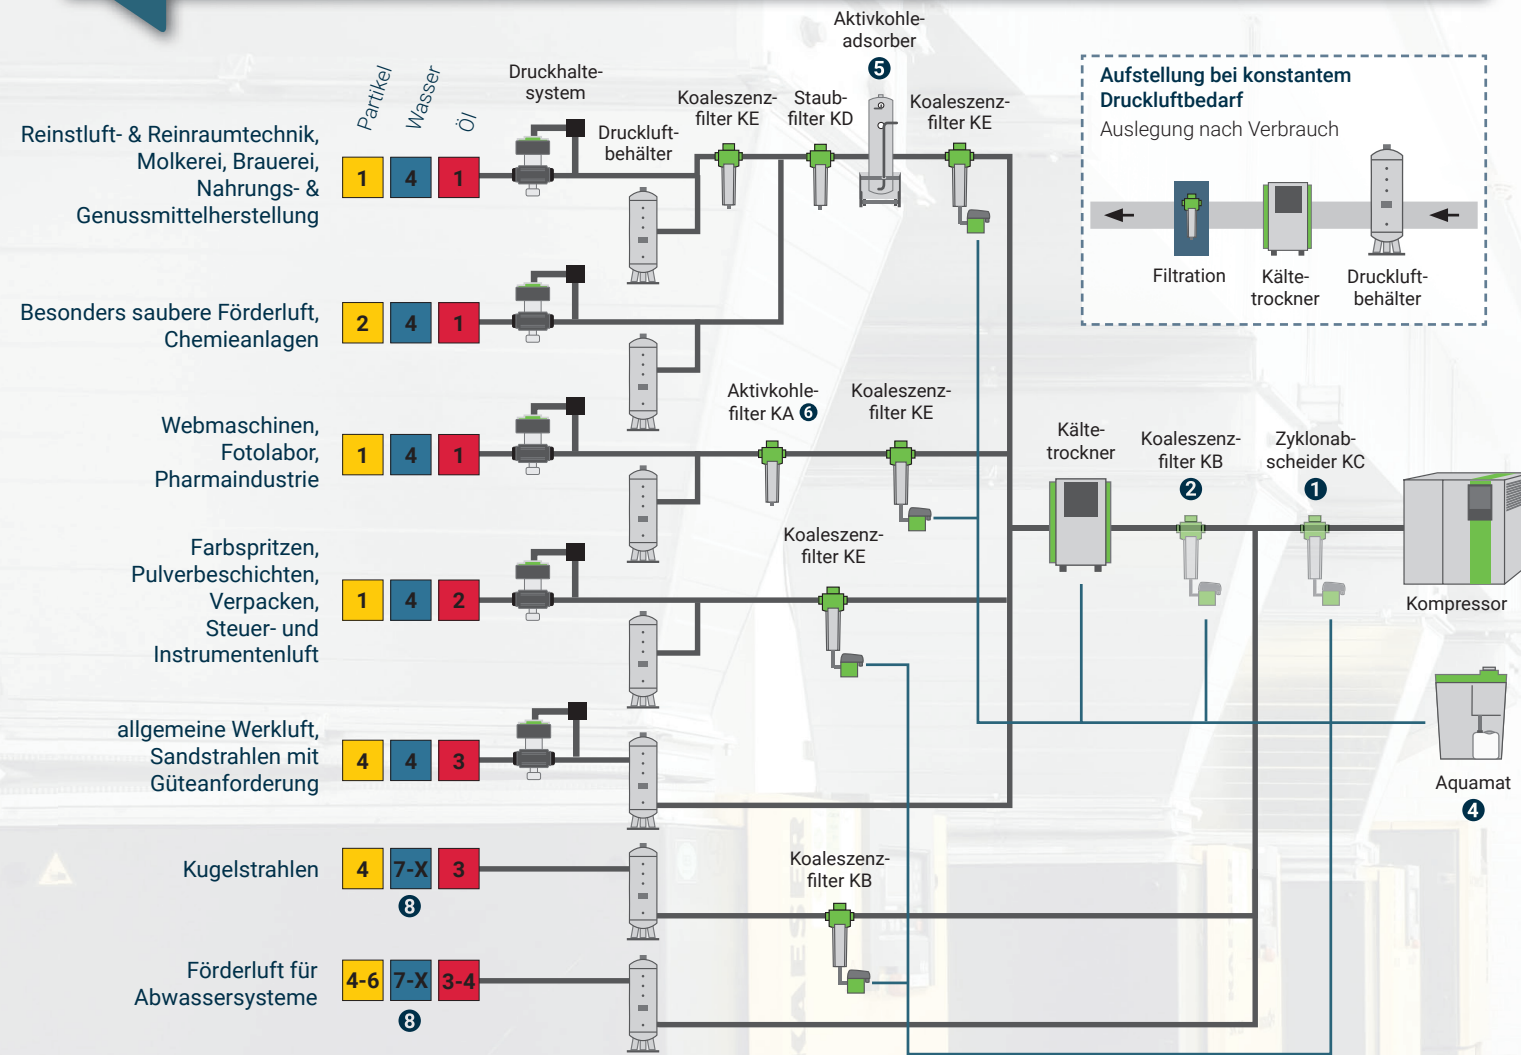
Partikel Wasser Öl

Reinstluft- & Reinraumtechnik, Molkerei, Brauerei, Nahrungs- & Genussmittelherstellung
1 4 1

Besonders saubere Förderluft, Chemieanlagen
2 4 1

Webmaschinen, Fotolabor, Pharmaindustrie
1 4 1

Farbspritzen, Pulverbeschichten, Verpacken, Steuer- und Instrumentenluft
1 4 2

allgemeine Werkluft, Sandstrahlen mit Güteanforderung
4 4 3

Kugelstrahlen
4 7-X 3
8

Förderluft für Abwassersysteme
4-6 7-X 3-4
8

Druckhalte-system

Druckluft-behälter

Koaleszenz-filter KE

Staub-filter KD

Aktivkohle-adsorber
5

Koaleszenz-filter KE

Aktivkohle-filter KA 6

Koaleszenz-filter KE

Koaleszenz-filter KE

Koaleszenz-filter KB

Kälte-trockner

Koaleszenz-filter KB
2

Zyklonab-scheider KC
1

Kompressor

Aquamat
4

Aufstellung bei konstantem Druckluftbedarf
Auslegung nach Verbrauch

Filtration

Kälte-trockner

Druckluft-behälter